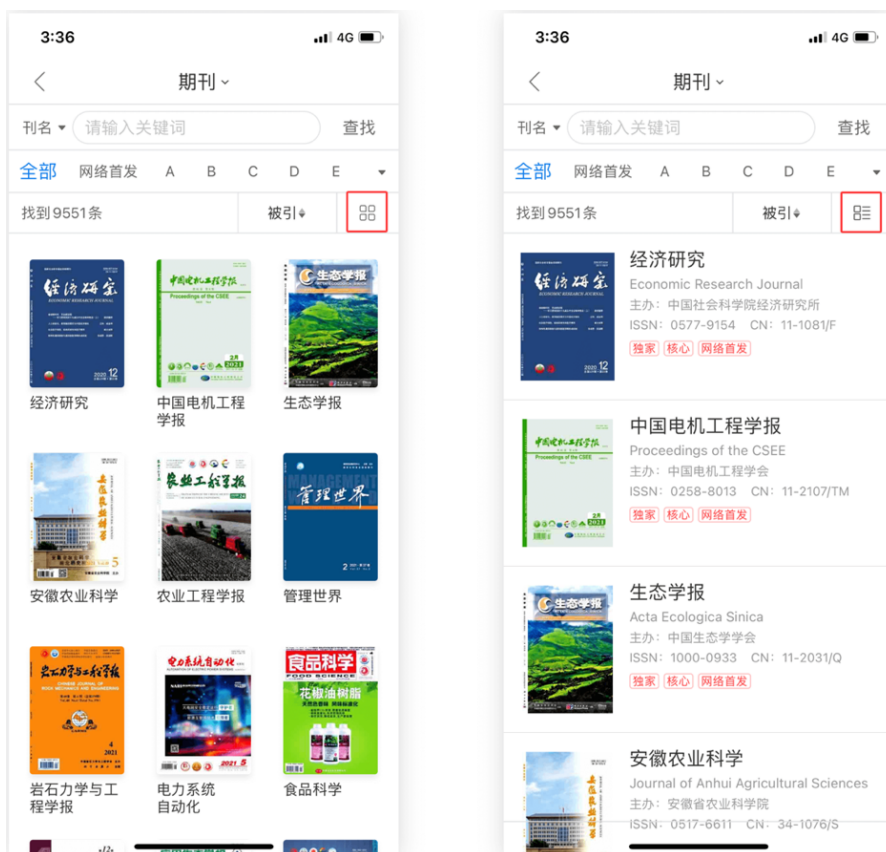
3:36 4G

期刊

刊名 请输入关键词 查找

全部 网络首发 A B C D E

找到9551条 被引

经济研究

ECONOMIC RESEARCH JOURNAL

中国电机工程学报

Proceedings of the CSEE

生态学报

经济研究

中国电机工程学报

生态学报

安徽农业科学

农业工程学报

管理世界

安徽农业科学

农业工程学报

管理世界

岩石力学与工程学报

电力系统自动化

食品科学

花椒油树脂

岩石力学与工程学报

电力系统自动化

食品科学

3:36 4G

期刊

刊名 请输入关键词 查找

全部 网络首发 A B C D E

找到9551条 被引

经济研究
Economic Research Journal
主办：中国社会科学院经济研究所
ISSN：0577-9154 CN：11-1081/F
独家 核心 网络首发

中国电机工程学报
Proceedings of the CSEE
主办：中国电机工程学会
ISSN：0258-8013 CN：11-2107/TM
独家 核心 网络首发

生态学报
Acta Ecologica Sinica
主办：中国生态学学会
ISSN：1000-0933 CN：11-2031/Q
独家 核心 网络首发

安徽农业科学
Journal of Anhui Agricultural Sciences
主办：安徽省农业科学院
ISSN：0517-6611 CN：34-1076/S